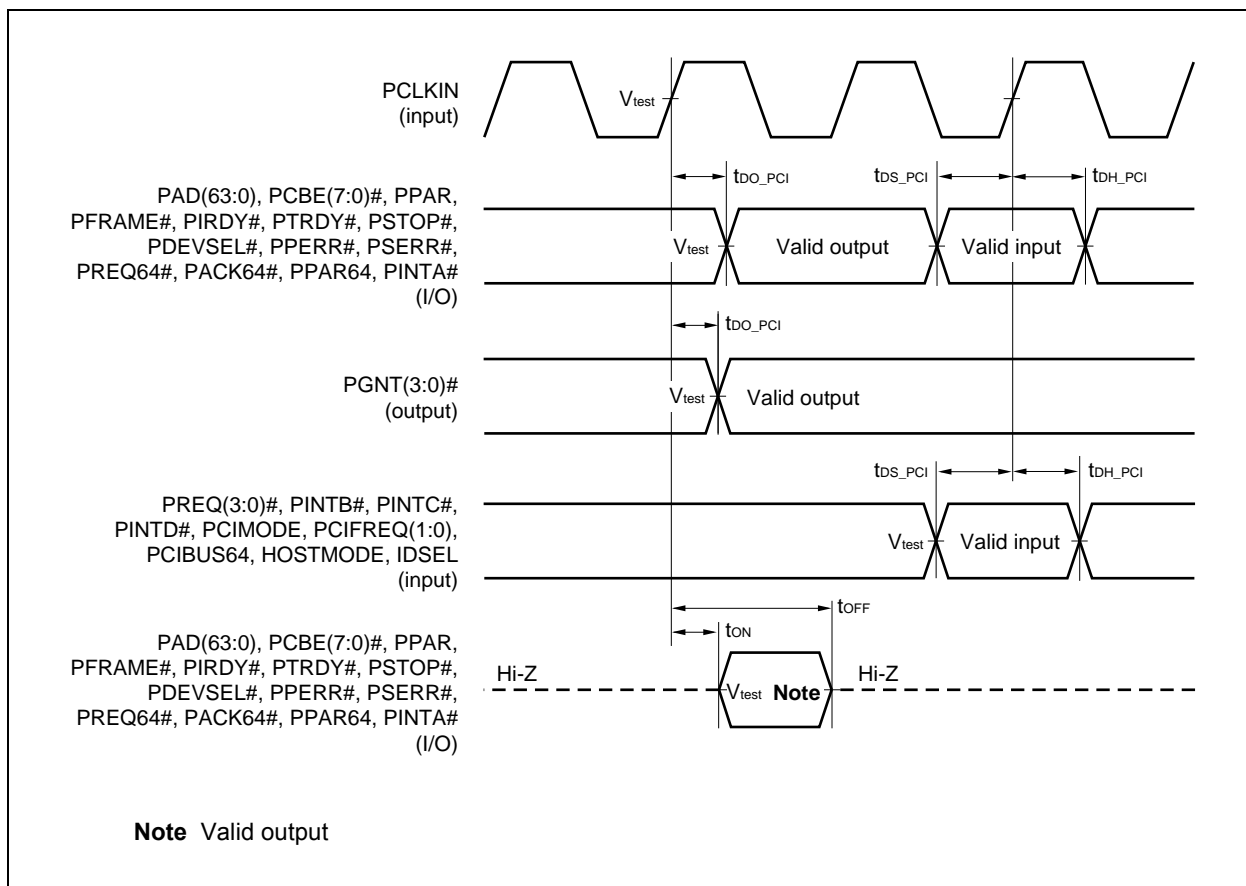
PCLKIN
(input)

$V_{test}$

$t_{DO\_PCI}$

$t_{DS\_PCI}$

$t_{DH\_PCI}$

PAD(63:0), PCBE(7:0)#, PPAR, PFRAME#, PIRDY#, PTRDY#, PSTOP#, PDEVSEL#, PPERR#, PSERR#, PREQ64#, PACK64#, PPAR64, PINTA# (I/O)

$V_{test}$

Valid output

Valid input

$t_{DO\_PCI}$

PGNT(3:0)#
(output)

$V_{test}$

Valid output

$t_{DS\_PCI}$

$t_{DH\_PCI}$

PREQ(3:0)#, PINTB#, PINTC#, PINTD#, PCIMODE, PCIFREQ(1:0), PCIBUS64, HOSTMODE, IDSEL (input)

$V_{test}$

Valid input

$t_{OFF}$

$t_{ON}$

PAD(63:0), PCBE(7:0)#, PPAR, PFRAME#, PIRDY#, PTRDY#, PSTOP#, PDEVSEL#, PPERR#, PSERR#, PREQ64#, PACK64#, PPAR64, PINTA# (I/O)

Hi-Z

$V_{test}$ **Note**

Hi-Z

**Note** Valid output